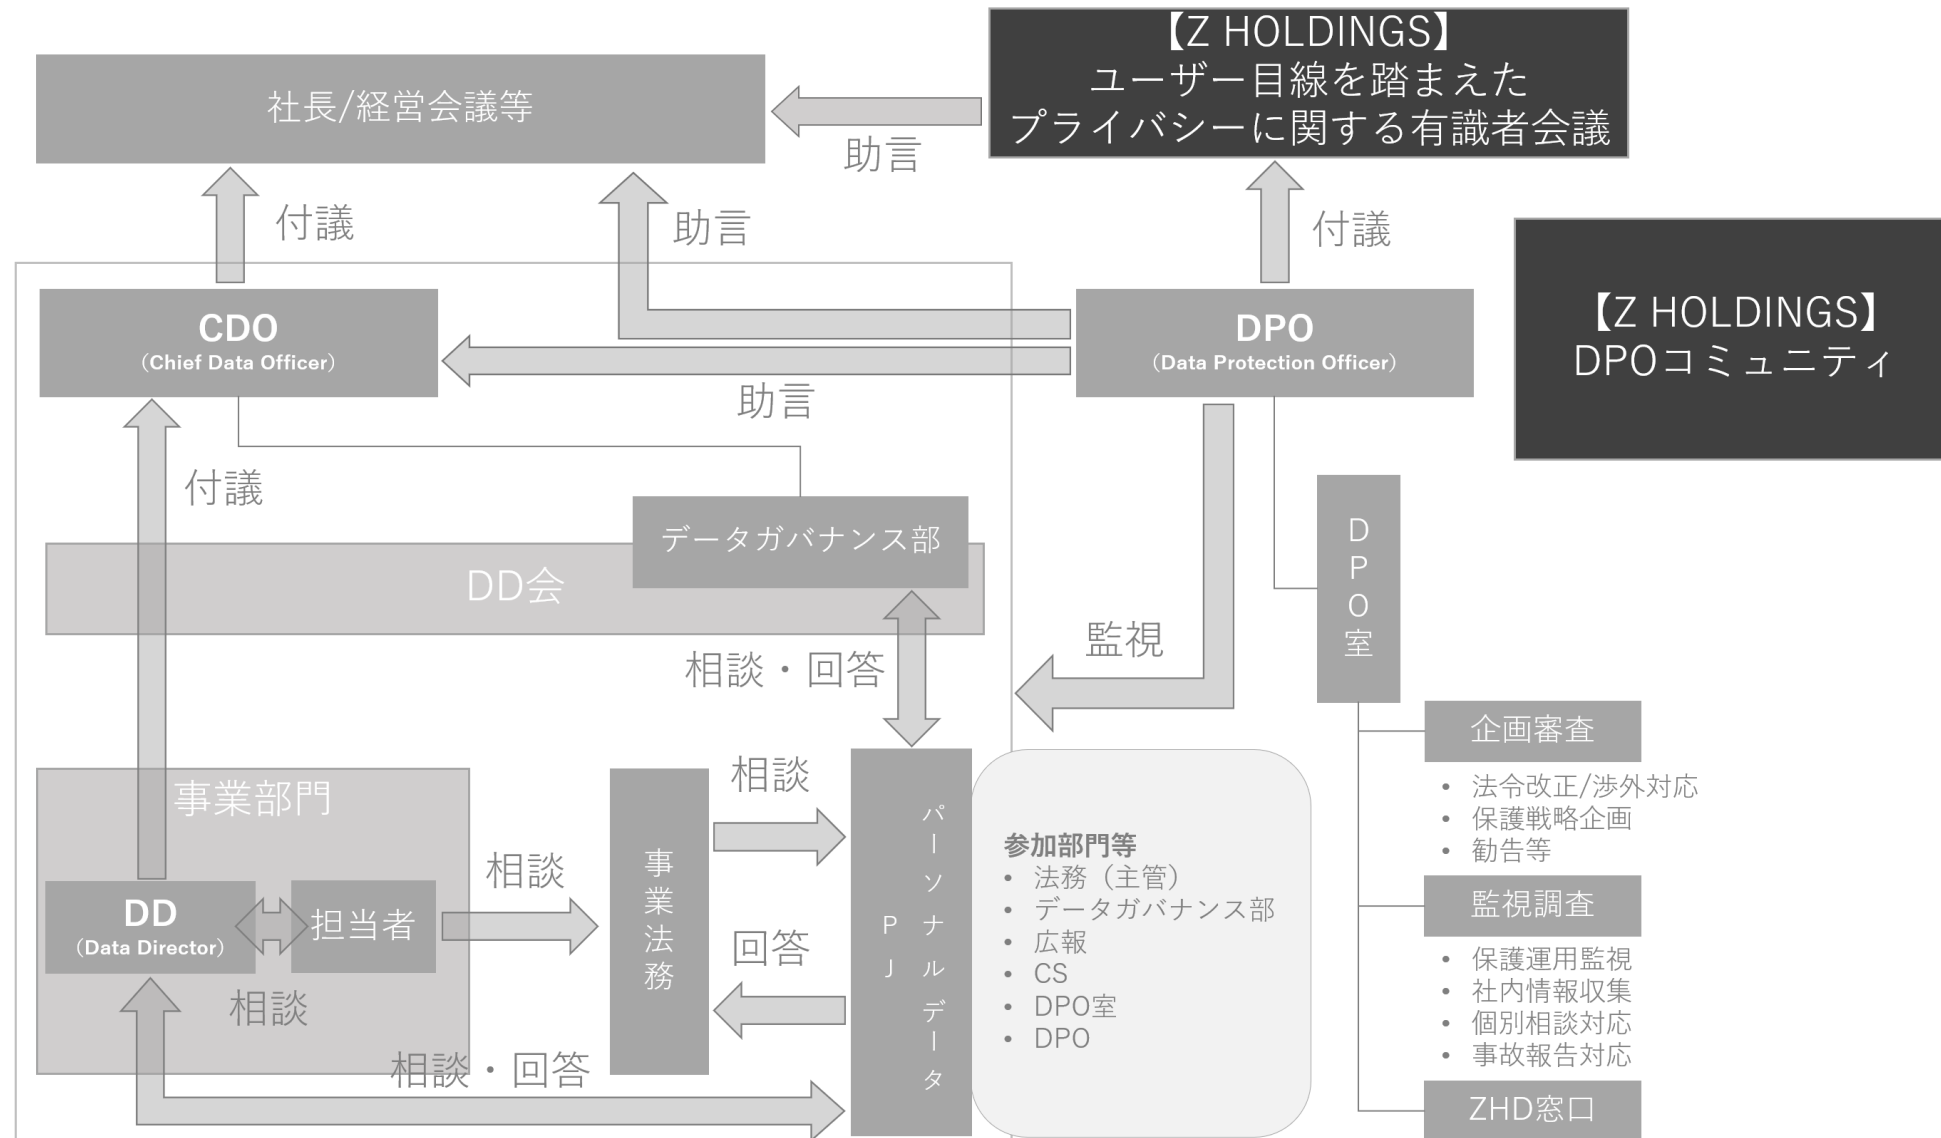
【Z HOLDINGS】
ユーザー目線を踏まえた
プライバシーに関する有識者会議

社長/経営会議等

助言

付議

助言

付議

CDO
(Chief Data Officer)

DPO
(Data Protection Officer)

【Z HOLDINGS】
DPOコミュニティ

助言

付議

データガバナンス部

DD会

DPO室

監視

相談・回答

企画審査

• 法令改正/渉外対応
• 保護戦略企画
• 勧告等

監視調査

• 保護運用監視
• 社内情報収集
• 個別相談対応
• 事故報告対応

ZHD窓口

事業部門

相談

相談

回答

事業法務

パーソナルデータPJ

参加部門等
• 法務（主管）
• データガバナンス部
• 広報
• CS
• DPO室
• DPO

DD
(Data Director)

担当者

相談

相談・回答